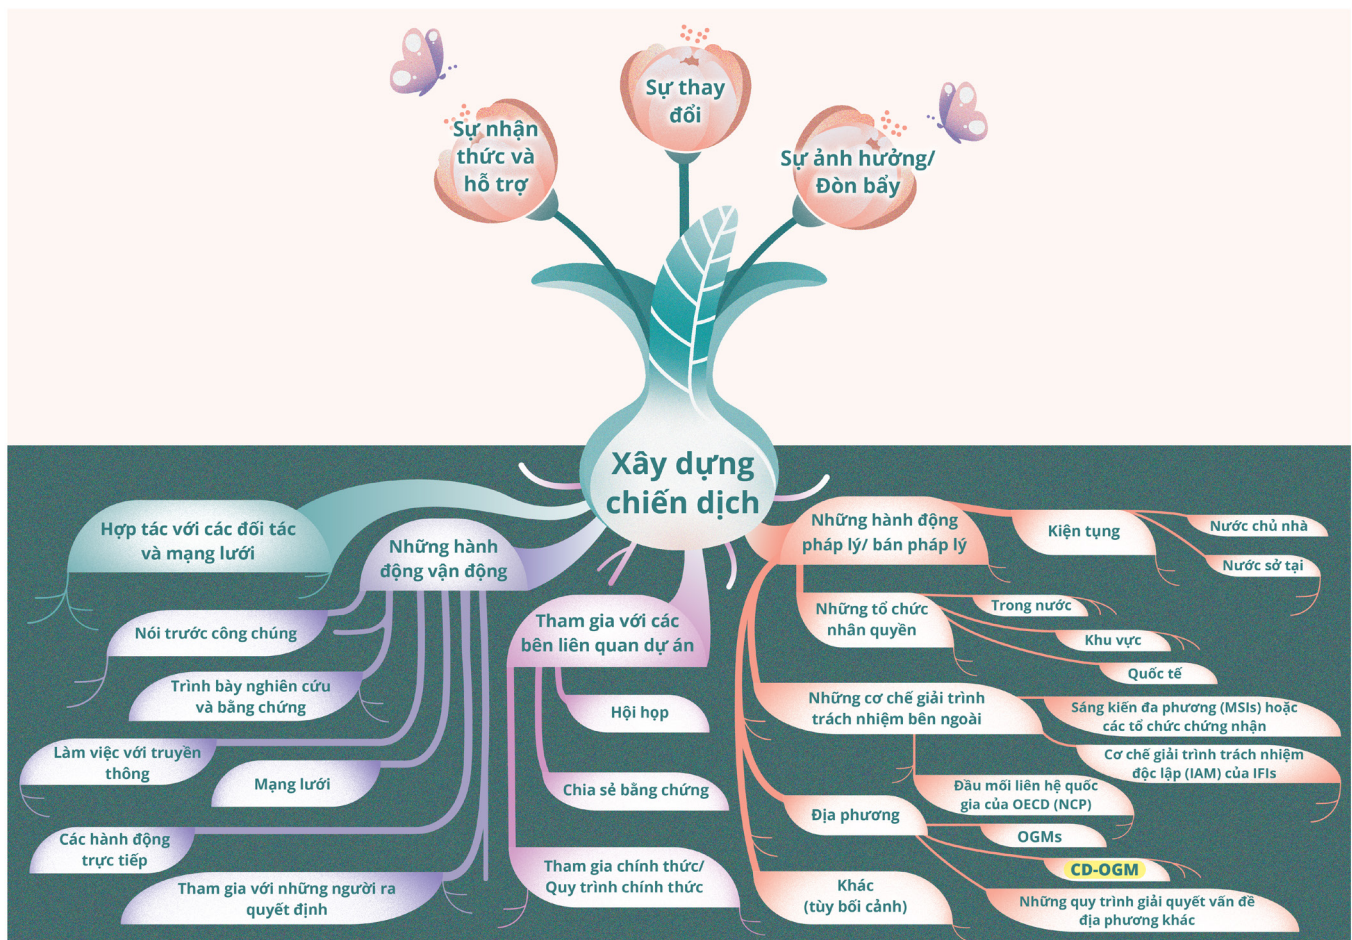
Sự nhận thức và hỗ trợ

Sự thay đổi

Sự ảnh hưởng/ Đòn bẩy

Xây dựng chiến dịch

Hợp tác với các đối tác và mạng lưới

Những hành động vận động

Nói trước công chúng

Trình bày nghiên cứu và bằng chứng

Làm việc với truyền thông

Mạng lưới

Các hành động trực tiếp

Tham gia với những người ra quyết định

Tham gia với các bên liên quan dự án

Hội họp

Chia sẻ bằng chứng

Tham gia chính thức/ Quy trình chính thức

Những hành động pháp lý/ bán pháp lý

Kiện tụng

Nước chủ nhà

Nước sở tại

Những tổ chức nhân quyền

Trong nước

Khu vực

Quốc tế

Những cơ chế giải trình trách nhiệm bên ngoài

Sáng kiến đa phương (MSIs) hoặc các tổ chức chứng nhận

Cơ chế giải trình trách nhiệm độc lập (IAM) của IFIs

Đầu mối liên hệ quốc gia của OECD (NCP)

Địa phương

OGMs

CD-OGM

Khác (tùy bối cảnh)

Những quy trình giải quyết vấn đề địa phương khác